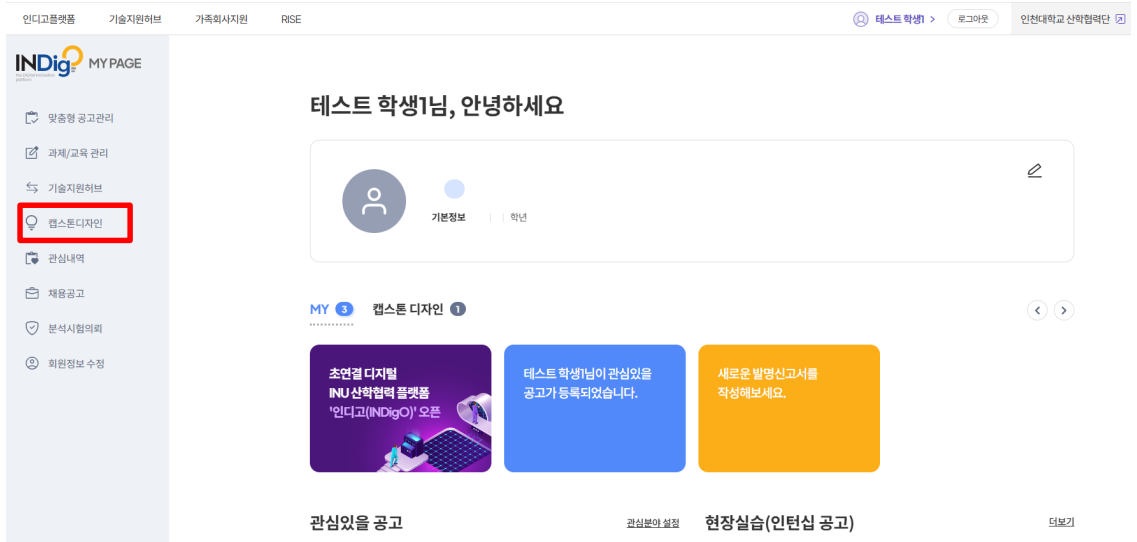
인디고플랫폼 기술지원허브 가족회사지원 RISE

테스트 학생1 > 로그아웃 인천대학교 산학협력단

INDigO MY PAGE

맞춤형 공고관리
과제/교육 관리
기술지원허브
캡스톤디자인
관심내역
채용공고
분석시험의뢰
회원정보 수정

테스트 학생1님, 안녕하세요

기본정보 | 학년

MY 3 캡스톤 디자인 1

초연결 디지털 INU 산학협력 플랫폼 '인디고(INDigO)' 오픈

테스트 학생1님이 관심있을 공고가 등록되었습니다.

새로운 발명신고서를 작성해보세요.

관심있을 공고 관심분야 설정

현장실습(인턴십 공고) 더보기